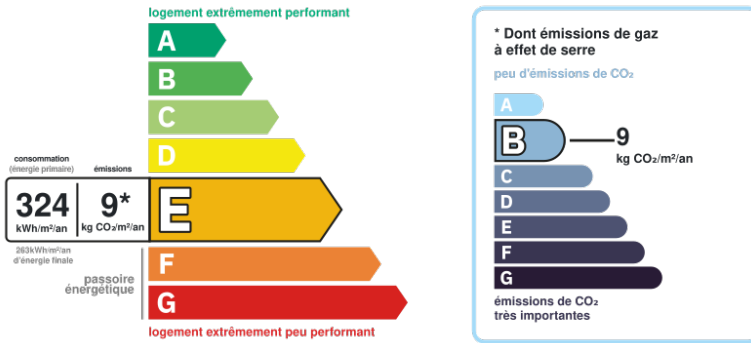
logement extrêmement performant

A
B
C
D

consommation (énergie primaire)
émissions

324 kWh/m²/an
9* kg $CO_2$/m²/an

E

263kWh/m²/an d'énergie finale

passoire énergétique

F
G

logement extrêmement peu performant

* Dont émissions de gaz à effet de serre

peu d'émissions de $CO_2$

A
B
9 kg $CO_2$/m²/an
C
D
E
F
G

émissions de $CO_2$ très importantes